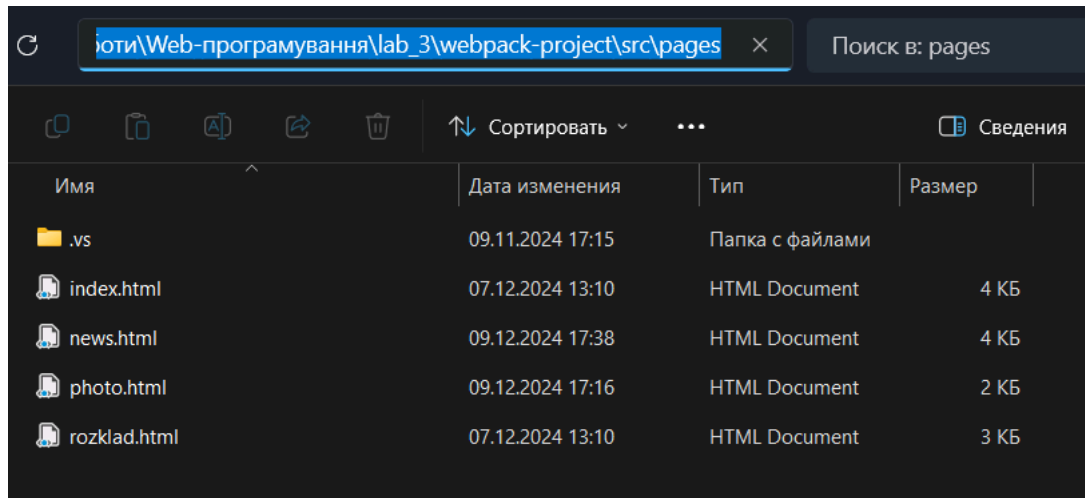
ботиWeb-програмування\lab_3\webpack-project\src\pages

Поиск в: pages

Сортировать

Сведения

| Имя | Дата изменения | Тип | Размер |
|---|---|---|---|
| .vs | 09.11.2024 17:15 | Папка с файлами | |
| index.html | 07.12.2024 13:10 | HTML Document | 4 КБ |
| news.html | 09.12.2024 17:38 | HTML Document | 4 КБ |
| photo.html | 09.12.2024 17:16 | HTML Document | 2 КБ |
| rozklad.html | 07.12.2024 13:10 | HTML Document | 3 КБ |